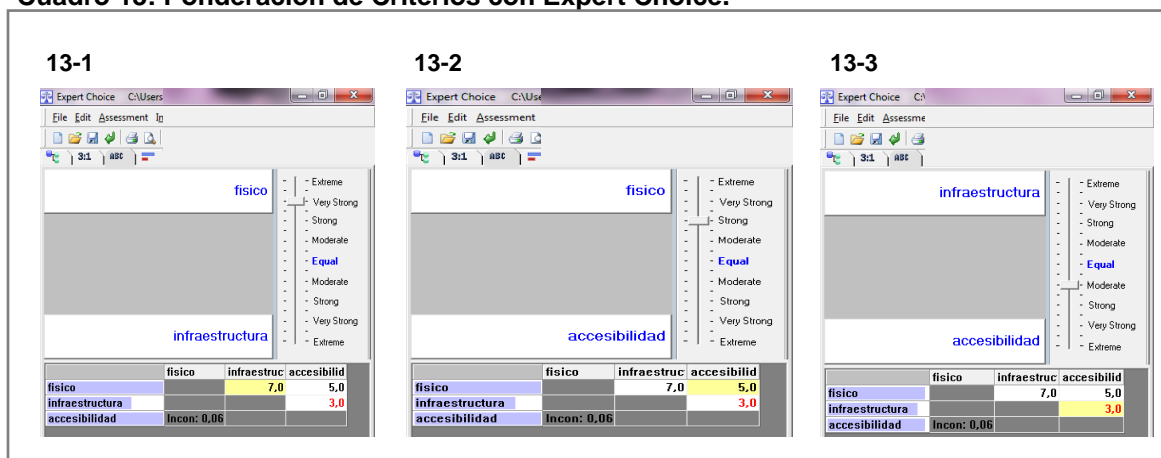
Cuadro 13. Ponderación de Criterios con Expert Choice.

13-1

Expert Choice C:\Users

File Edit Assessment In

3:1 ABC

fisico

Extreme
Very Strong
Strong
Moderate
Equal
Moderate
Strong
Very Strong
Extreme

infraestructura

| | fisico | infraestruc | accesibilid |
|---|---|---|---|
| fisico | | 7,0 | 5,0 |
| infraestructura | | | 3,0 |
| accesibilidad | Incon: 0,06 | | |

13-2

Expert Choice C:\Use

File Edit Assessment

3:1 ABC

fisico

Extreme
Very Strong
Strong
Moderate
Equal
Moderate
Strong
Very Strong
Extreme

accesibilidad

| | fisico | infraestruc | accesibilid |
|---|---|---|---|
| fisico | | 7,0 | 5,0 |
| infraestructura | | | 3,0 |
| accesibilidad | Incon: 0,06 | | |

13-3

Expert Choice C:\

File Edit Assessme

3:1 ABC

infraestructura

Extreme
Very Strong
Strong
Moderate
Equal
Moderate
Strong
Very Strong
Extreme

accesibilidad

| | fisico | infraestruc | accesibilid |
|---|---|---|---|
| fisico | | 7,0 | 5,0 |
| infraestructura | | | 3,0 |
| accesibilidad | Incon: 0,06 | | |